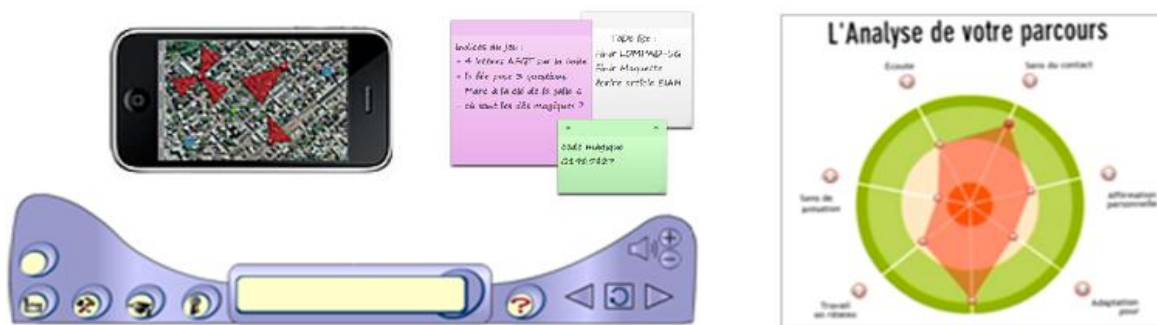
Indices du jeu :
- 4 lettres AFGT sur la carte
- la fée pose 3 questions
Marc a la clé de la salle 6
- où sont les clés magiques ?

To Do list :
Finir LDMMAD-SG
Finir Maquette
Écrire article EIAH

Code Multipique
01987827

L'Analyse de votre parcours

Écoute
Sens du contact
Affirmation personnelle
Adaptation pour
Travail en réseau
Sens de la situation